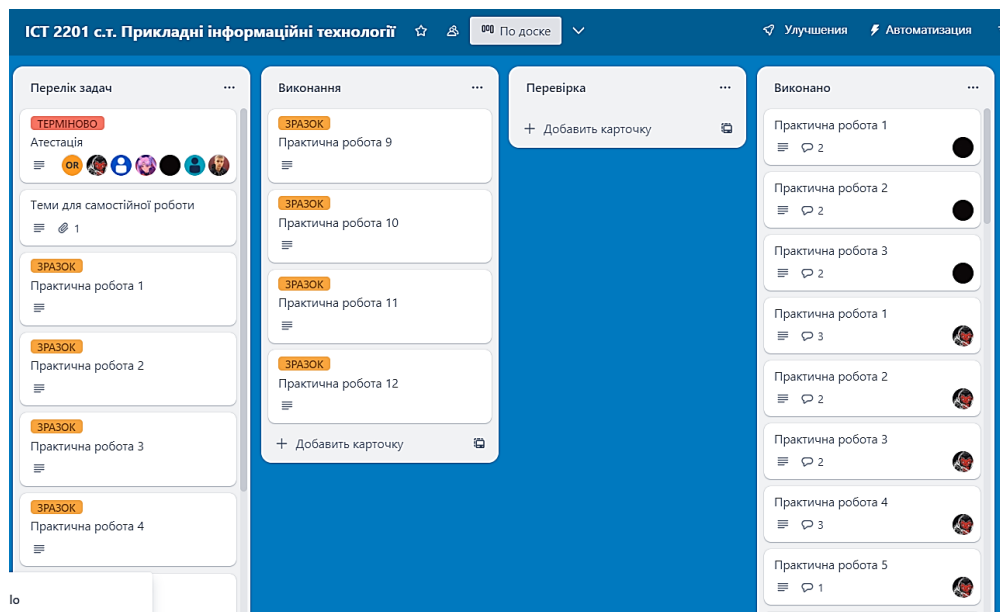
ICT 2201 с.т. Прикладні інформаційні технології

По доске

Улучшения

Автоматизация

Перелік задач

ТЕРМІНОВО
Атестація
OR

Теми для самостійної роботи
1

ЗРАЗОК
Практична робота 1

ЗРАЗОК
Практична робота 2

ЗРАЗОК
Практична робота 3

ЗРАЗОК
Практична робота 4

lo

Виконання

ЗРАЗОК
Практична робота 9

ЗРАЗОК
Практична робота 10

ЗРАЗОК
Практична робота 11

ЗРАЗОК
Практична робота 12

+ Добавить карточку

Перевірка

+ Добавить карточку

Виконано

Практична робота 1
2

Практична робота 2
2

Практична робота 3
2

Практична робота 1
3

Практична робота 2
2

Практична робота 3
2

Практична робота 4
3

Практична робота 5
1